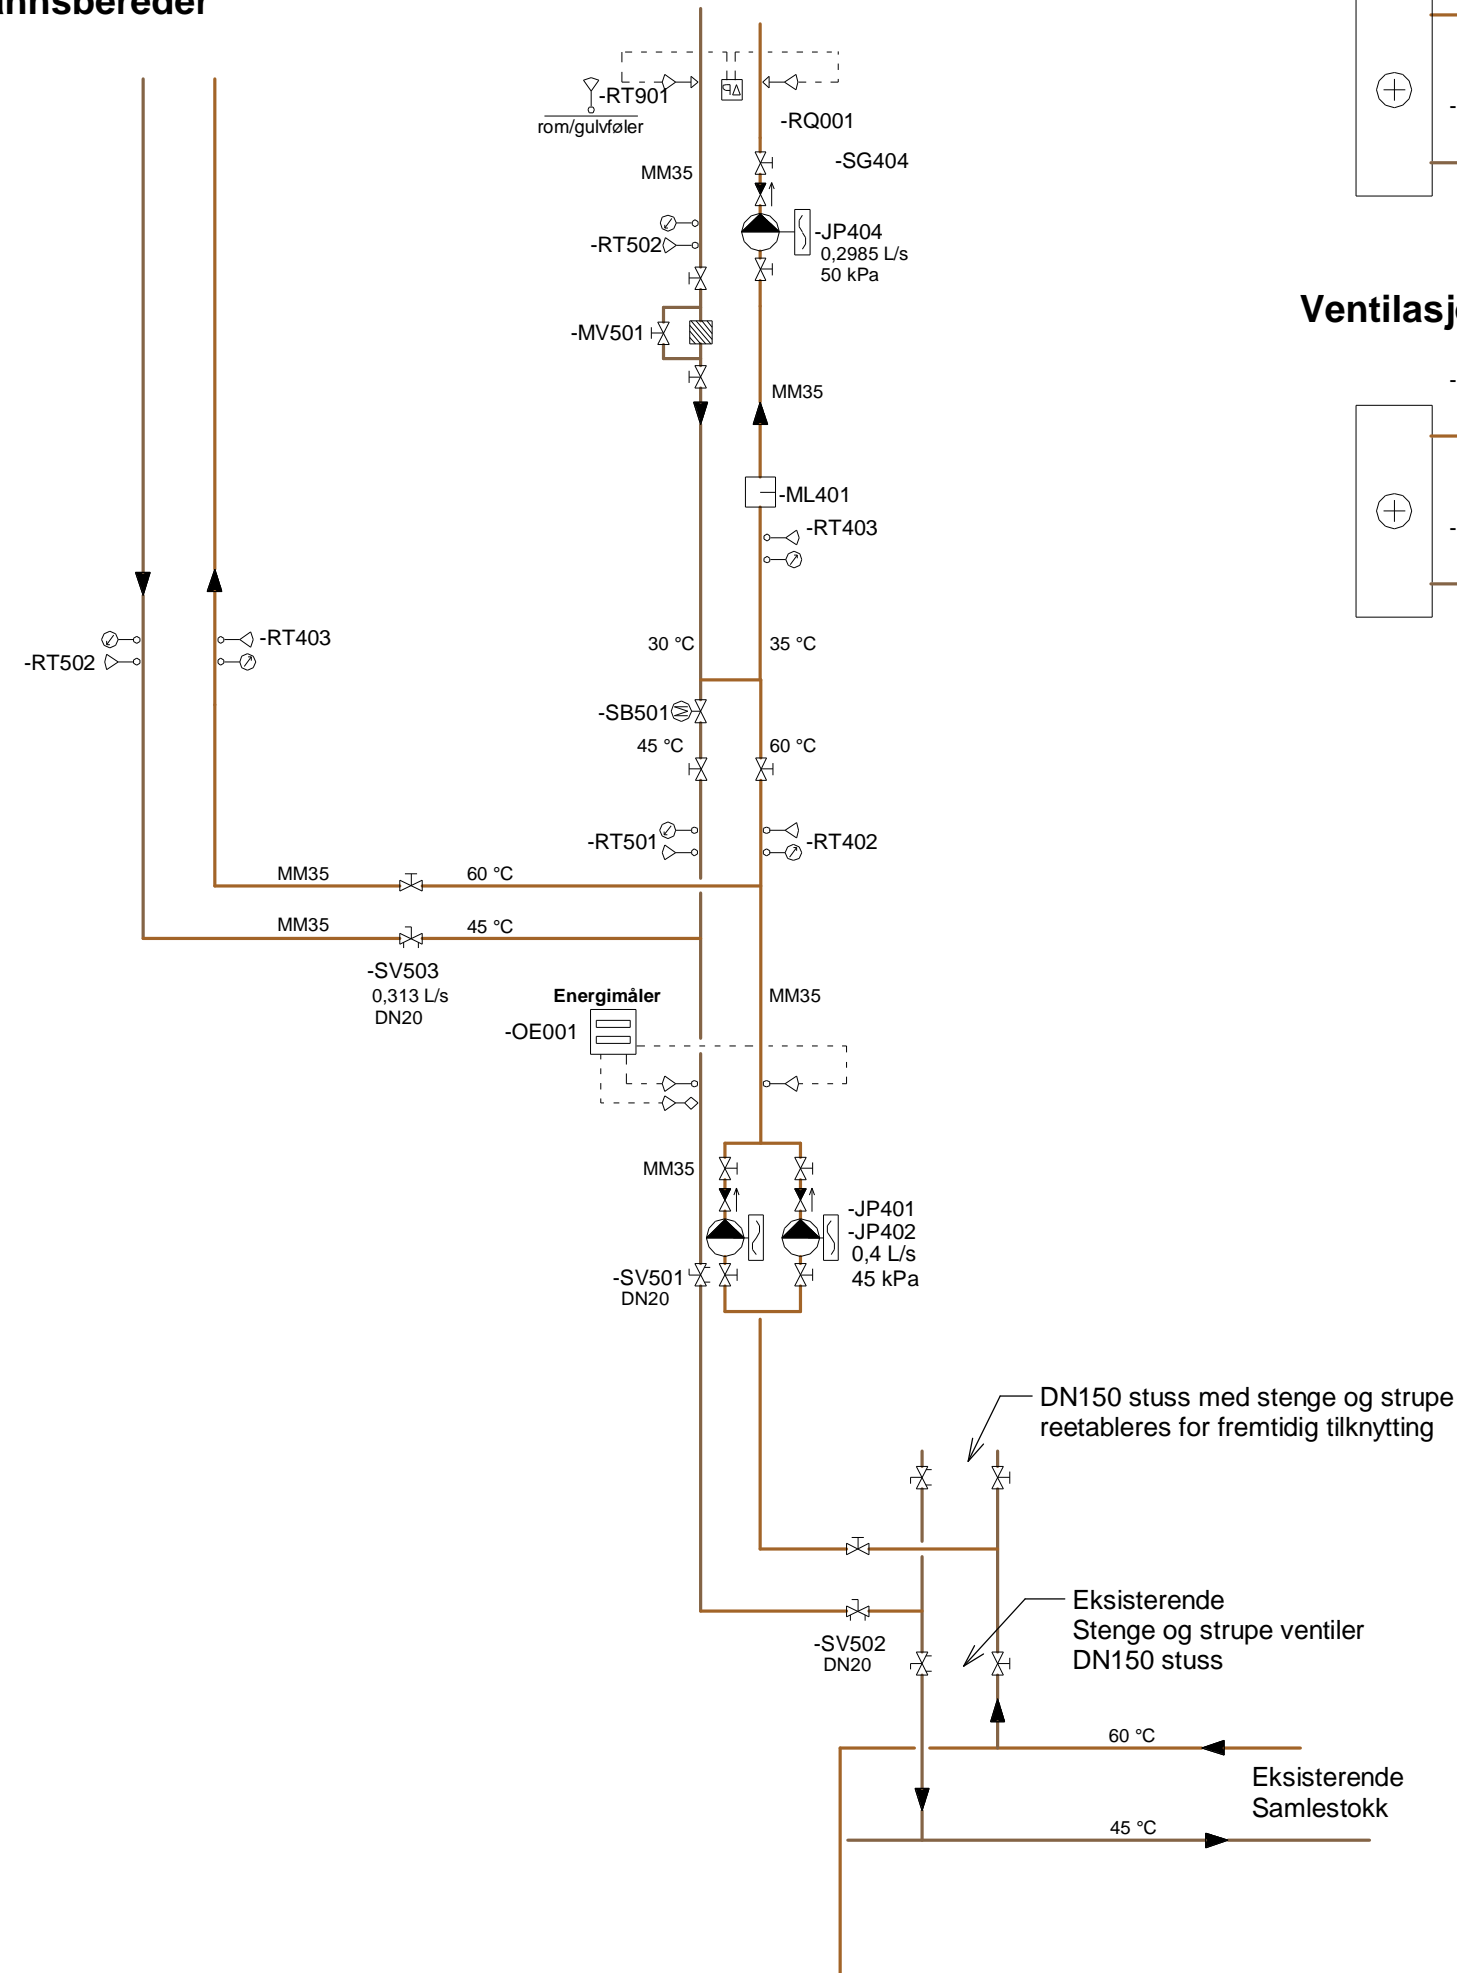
nnsbereder

-RT901
rom/gulvføler
-RQ001
-SG404
MM35
-JP404
0,2985 L/s
50 kPa
-RT502
-MV501
Ventilasj
MM35
-ML401
-RT403
-RT502
-RT403
30 °C
35 °C
-SB501
45 °C
60 °C
-RT501
-RT402
MM35
60 °C
MM35
45 °C
-SV503
0,313 L/s
DN20
Energimåler
-OE001
MM35
MM35
-JP401
-JP402
0,4 L/s
45 kPa
-SV501
DN20
DN150 stuss med stenge og strupe
reetableres for fremtidig tilknytting
Eksisterende
Stenge og strupe ventiler
DN150 stuss
-SV502
DN20
60 °C
Eksisterende
Samlestokk
45 °C